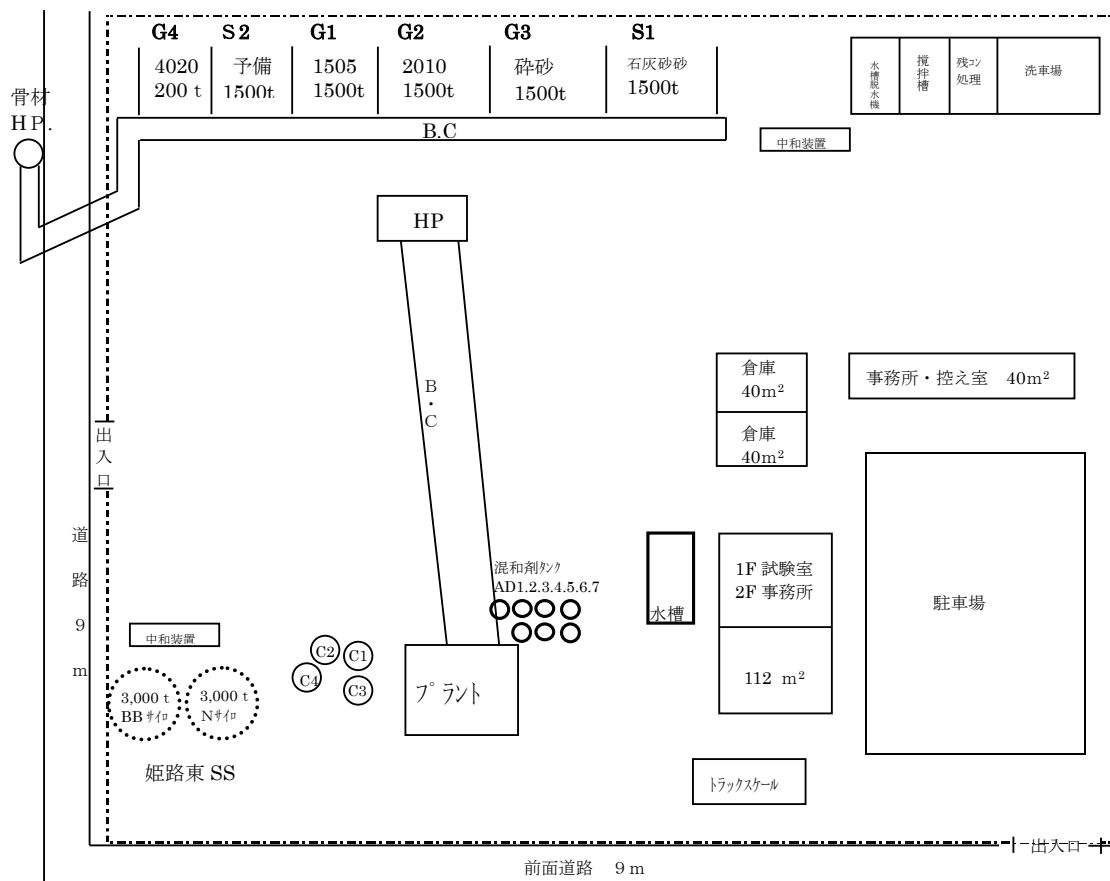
G4 S2 G1 G2 G3 S1

| 4020 200 t | 予備 1500t | 1505 1500t | 2010 1500t | 砕砂 1500t | 石灰砂砂 1500t |

骨材 HP.

B.C

水槽脱水機 攪拌槽 残ｺﾝ処理 洗車場

中和装置

HP

B・C

倉庫 40m²

事務所・控え室 40m²

倉庫 40m²

出入口

道路 9 m

混和剤ﾀﾝｸ AD1.2.3.4.5.6.7

水槽

1F 試験室 2F 事務所

駐車場

中和装置

C2 C1 C4 C3

3,000 t BB ｻｲﾛ

3,000 t Nｻｲﾛ

プﾗﾝﾄ

112 m²

姫路東 SS

ﾄﾗｯｸｽｹｰﾙ

出入口

前面道路 9 m